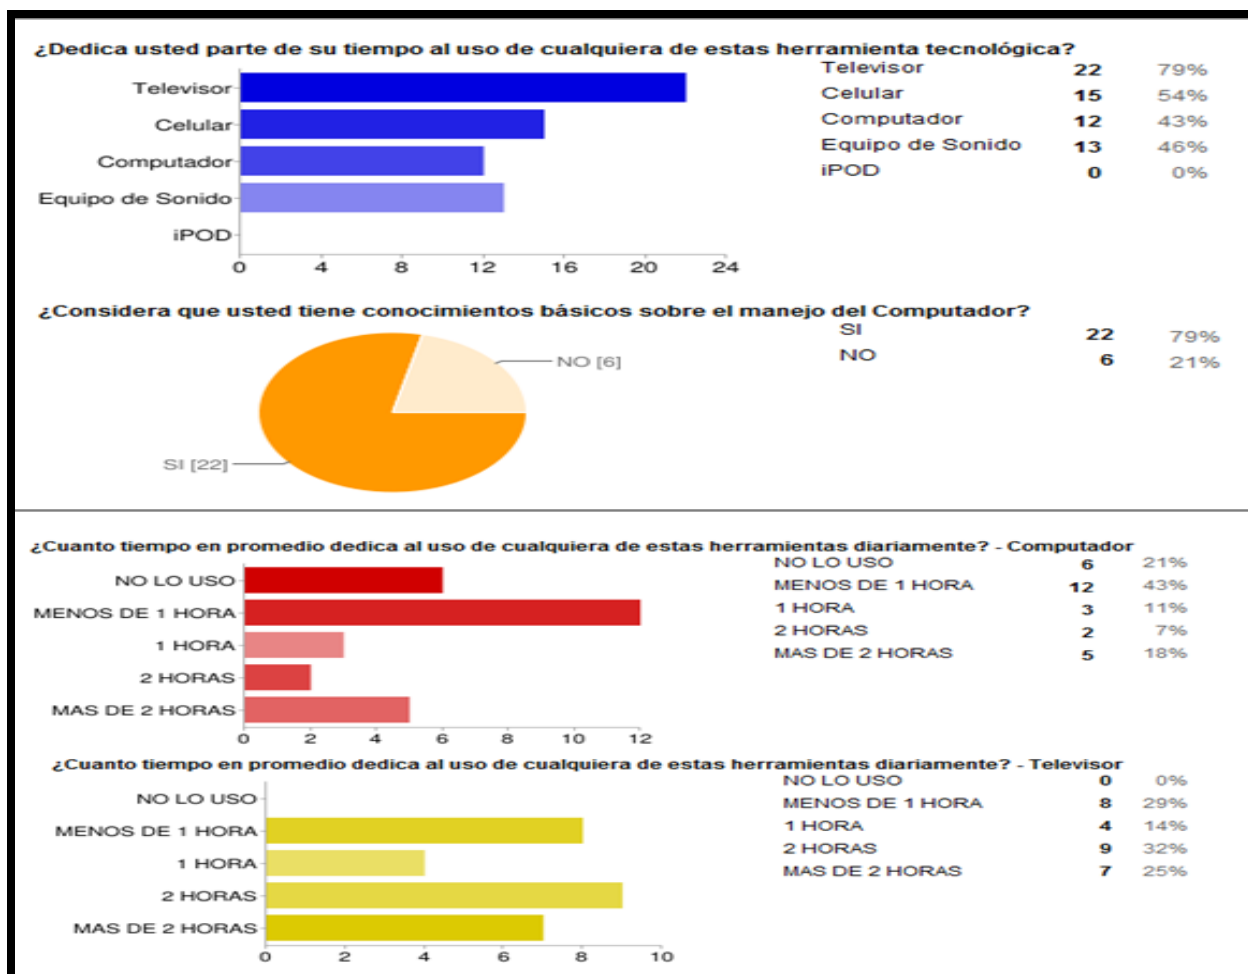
¿Dedica usted parte de su tiempo al uso de cualquiera de estas herramienta tecnológica?

Televisor
Celular
Computador
Equipo de Sonido
iPOD

0 4 8 12 16 20 24

| | | |
|---|---|---|
| Televisor | 22 | 79% |
| Celular | 15 | 54% |
| Computador | 12 | 43% |
| Equipo de Sonido | 13 | 46% |
| iPOD | 0 | 0% |

¿Considera que usted tiene conocimientos básicos sobre el manejo del Computador?

NO [6]
SI [22]

| | | |
|---|---|---|
| SI | 22 | 79% |
| NO | 6 | 21% |

¿Cuanto tiempo en promedio dedica al uso de cualquiera de estas herramientas diariamente? - Computador

NO LO USO
MENOS DE 1 HORA
1 HORA
2 HORAS
MAS DE 2 HORAS

0 2 4 6 8 10 12

| | | |
|---|---|---|
| NO LO USO | 6 | 21% |
| MENOS DE 1 HORA | 12 | 43% |
| 1 HORA | 3 | 11% |
| 2 HORAS | 2 | 7% |
| MAS DE 2 HORAS | 5 | 18% |

¿Cuanto tiempo en promedio dedica al uso de cualquiera de estas herramientas diariamente? - Televisor

NO LO USO
MENOS DE 1 HORA
1 HORA
2 HORAS
MAS DE 2 HORAS

0 2 4 6 8 10

| | | |
|---|---|---|
| NO LO USO | 0 | 0% |
| MENOS DE 1 HORA | 8 | 29% |
| 1 HORA | 4 | 14% |
| 2 HORAS | 9 | 32% |
| MAS DE 2 HORAS | 7 | 25% |